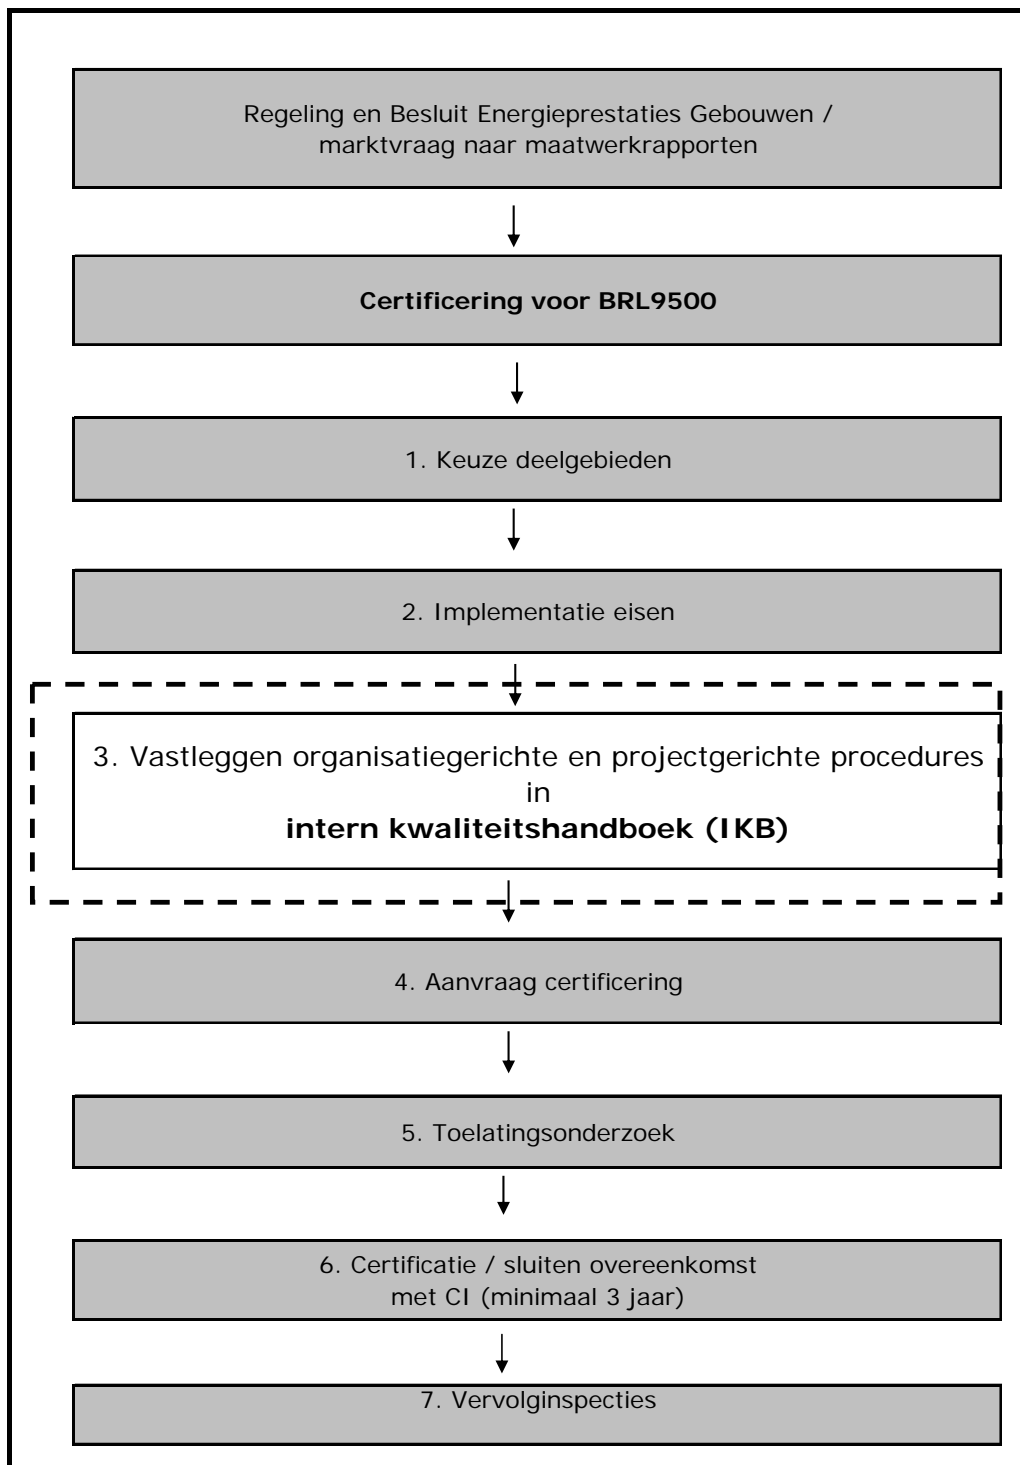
Regeling en Besluit Energieprestaties Gebouwen / marktvraag naar maatwerkrapporten

Certificering voor BRL9500

1. Keuze deelgebieden

2. Implementatie eisen

3. Vastleggen organisatiegerichte en projectgerichte procedures in
intern kwaliteitshandboek (IKB)

4. Aanvraag certificering

5. Toelatingsonderzoek

6. Certificatie / sluiten overeenkomst met CI (minimaal 3 jaar)

7. Vervolginspecties